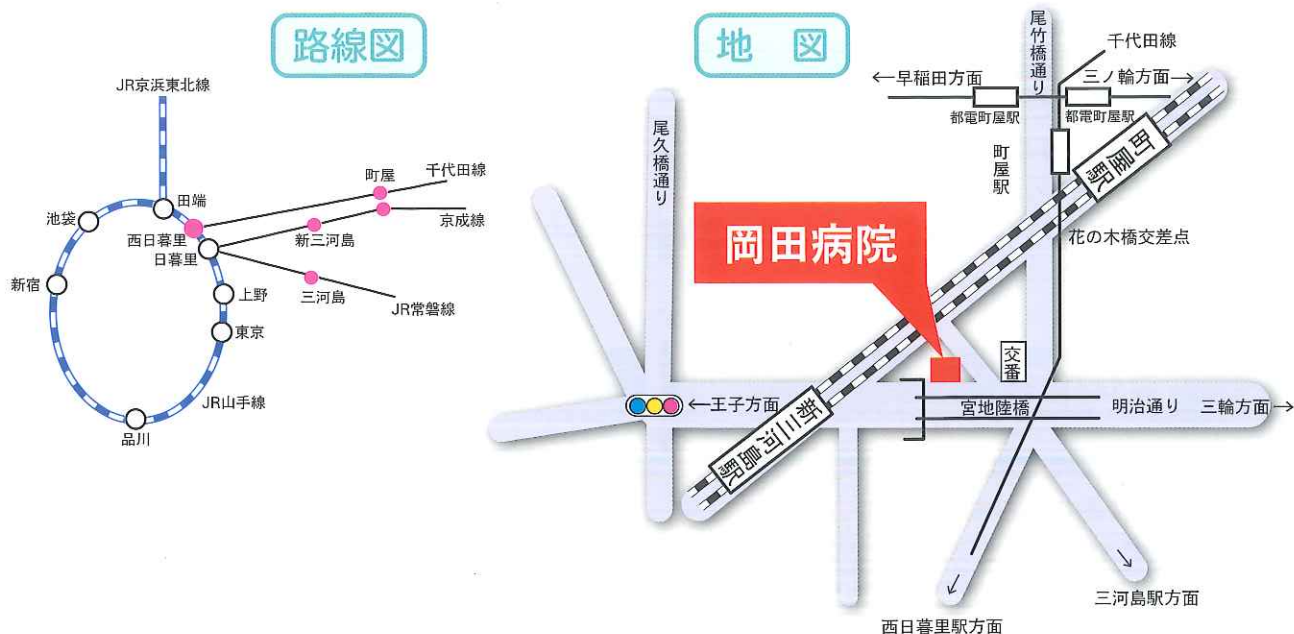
路線図

JR京浜東北線
田端
池袋
西日暮里
日暮里
新宿
上野
東京
品川
JR山手線
町屋
千代田線
京成線
新三河島
三河島
JR常磐線

地　図

尾竹橋通り
千代田線
←早稲田方面
三ノ輪方面→
都電町屋駅
都電町屋駅
町屋駅
町屋駅
尾久橋通り
岡田病院
花の木橋交差点
交番
←王子方面
新三河島駅
宮地陸橋
明治通り
三輪方面→
三河島駅方面
西日暮里駅方面